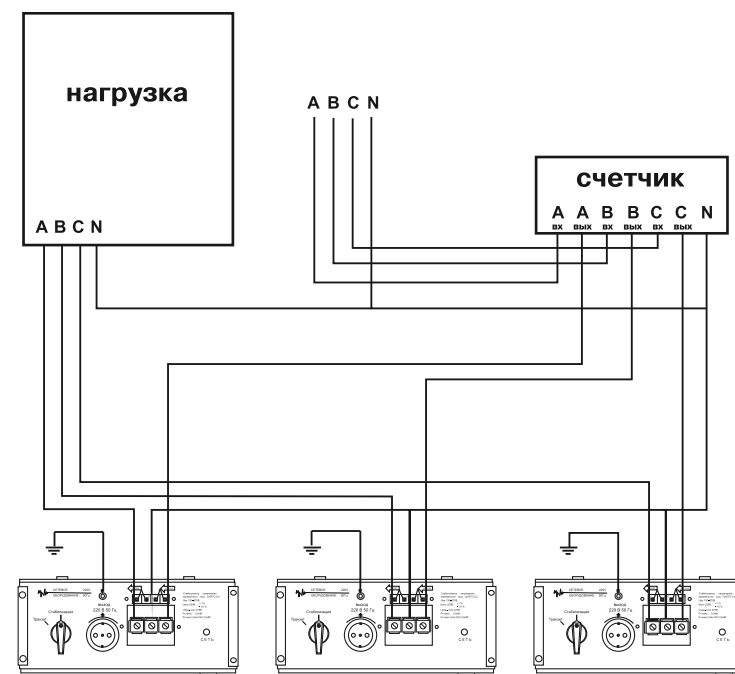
нагрузка

A B C N

A B C N

счетчик

A вх
A вых
B вх
B вых
C вх
C вых
N

Стабилизация
Транзит
выход 220 В 50 Гц
СЕТЬ

Стабилизация
Транзит
выход 220 В 50 Гц
СЕТЬ

Стабилизация
Транзит
выход 220 В 50 Гц
СЕТЬ